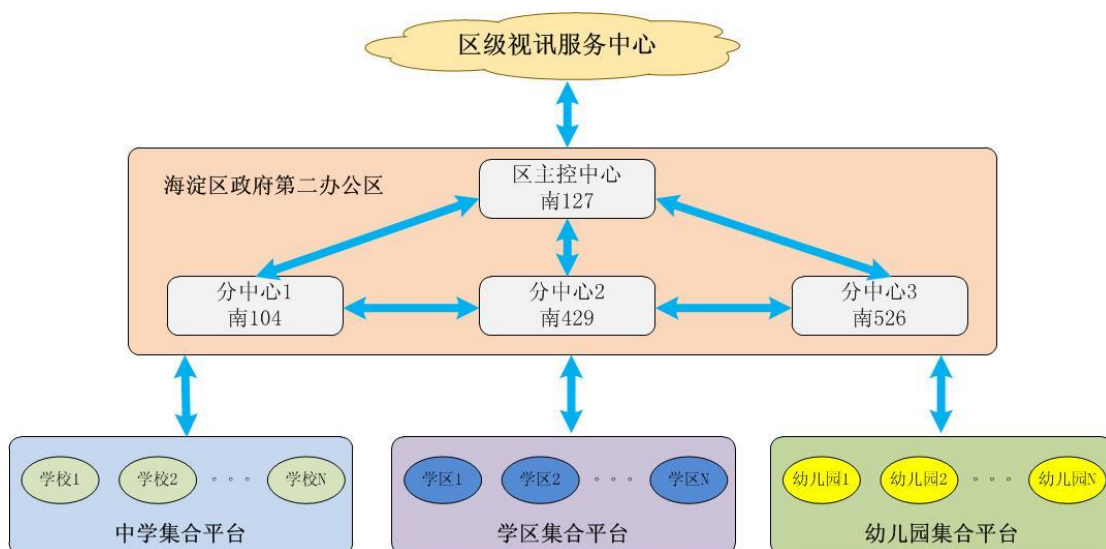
区级视讯服务中心

海淀区政府第二办公区

区主控中心
南127

分中心1
南104

分中心2
南429

分中心3
南526

学校1 学校2 。。。 学校N
中学集合平台

学区1 学区2 。。。 学区N
学区集合平台

幼儿园1 幼儿园2 。。。 幼儿园N
幼儿园集合平台